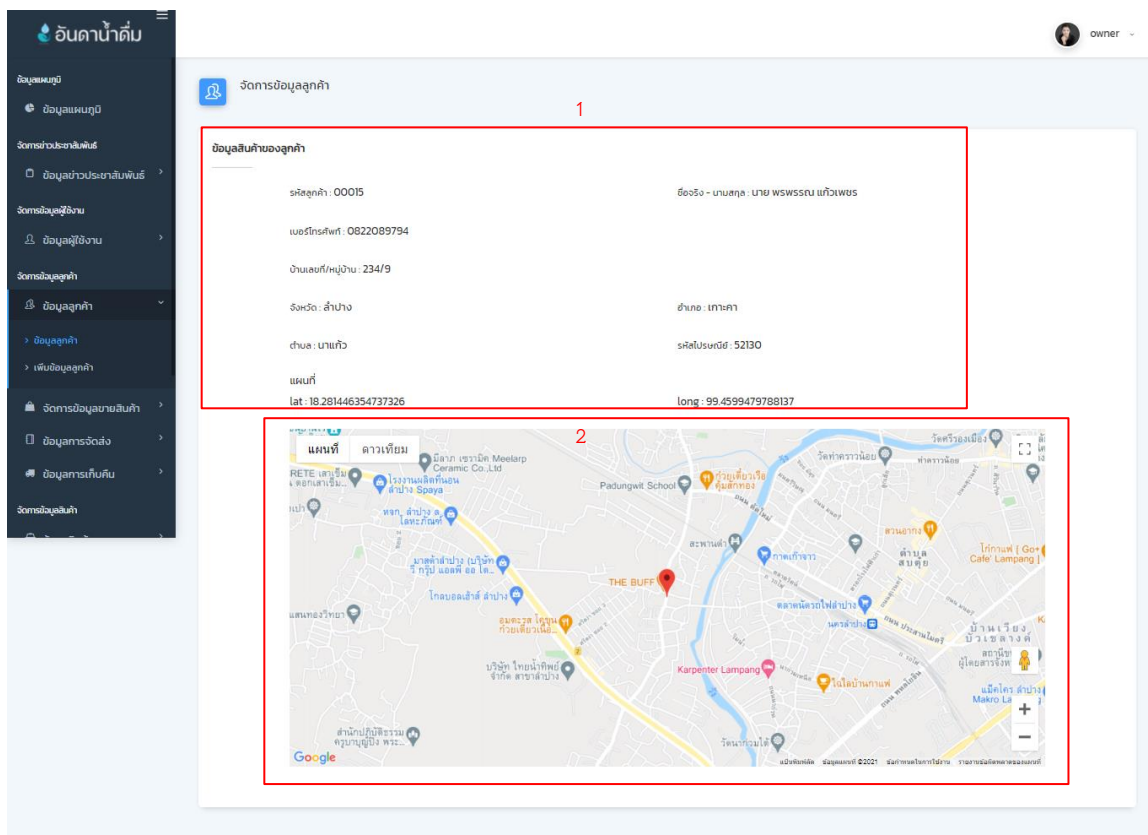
อันดาน้ำดื่ม

owner

ข้อมูลแผนภูมิ
ข้อมูลแผนภูมิ
จัดการข่าวประชาสัมพันธ์
ข้อมูลข่าวประชาสัมพันธ์
จัดการข้อมูลผู้ใช้งาน
ข้อมูลผู้ใช้งาน
จัดการข้อมูลลูกค้า
ข้อมูลลูกค้า
› ข้อมูลลูกค้า
› เพิ่มข้อมูลลูกค้า
จัดการข้อมูลขายสินค้า
ข้อมูลการจัดส่ง
ข้อมูลการเก็บคืน
จัดการข้อมูลสินค้า

จัดการข้อมูลลูกค้า

1

ข้อมูลสินค้าของลูกค้า

รหัสลูกค้า : 00015
ชื่อจริง - นามสกุล : นาย พรพรรณ แก้วเพชร
เบอร์โทรศัพท์ : 0822089794
บ้านเลขที่/หมู่บ้าน : 234/9
จังหวัด : ลำปาง
อำเภอ : เกาะคา
ตำบล : นาแก้ว
รหัสไปรษณีย์ : 52130
แผนที่
lat : 18.281446354737326
long : 99.4599479788137

2

แผนที่ ดาวเทียม
มีลาภ เซรามิค Meelarp Ceramic Co.,Ltd
โรงงานผลิตที่นอน ลำปาง Spaya
Padungwit School
ก๋วยเตี๋ยวเรือ คุ้มสักทอง
วัดท่าคราวน้อย
วัดศรีรองเมือง
ท่าคราวน้อย
หจก. ลำปาง ส. ไลทะภัณฑ์
สะพานดำ
กาดเก๊าจาว
สวนอากง
ตำบล สบตุ๋ย
โก๋กาแฟ | Go+ Cafe' Lampang
มาสด้าลำปาง (บริษัท ริ กรุ๊ป แอสพี ออ โต...
THE BUFF
โกลบอลเฮ้าส์ ลำปาง
ตลาดนัดรถไฟลำปาง
นครลำปาง
แสนทองวิทยา
อมตะรส โต้รุ่ง ก๋วยเตี๋ยวเนื้อ...
บ้านเวียง บ้านเชลางค์
บริษัท ไทยน้ำทิพย์ จำกัด สาขาลำปาง
Karpenter Lampang
ใจใดบ้านกาแฟ
แม็คโคร ลำปาง Makro La
สำนักปฏิบัติธรรม ครูบาบุญชุ่ม พระ...
วัดนากวงใต้
Google
ข้อมูลแผนที่ ©2021